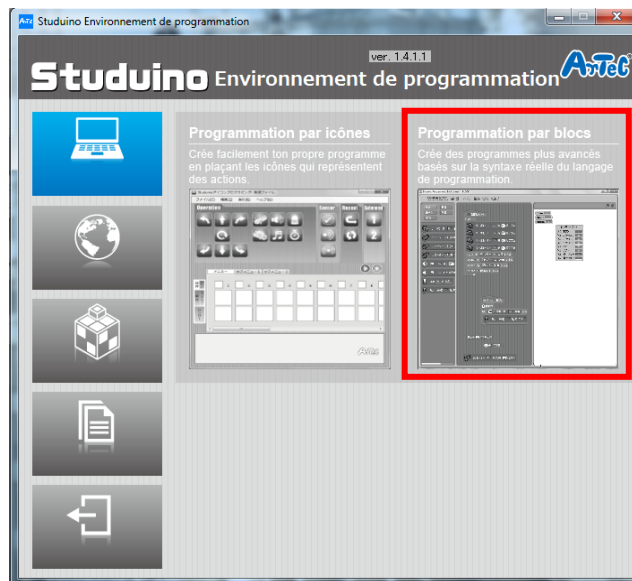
Studuino Environnement de programmation

ver. 1.4.1.1

Studuino Environnement de programmation ArTeC

Programmation par icônes

Crée facilement ton propre programme en plaçant les icônes qui représentent des actions.

Programmation par blocs

Crée des programmes plus avancés basés sur la syntaxe réelle du langage de programmation.